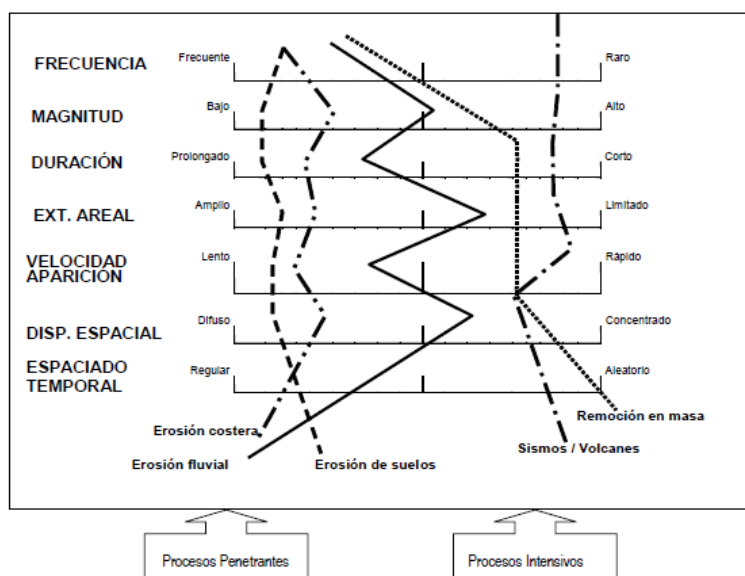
FRECUENCIA Frecuente Raro

MAGNITUD Bajo Alto

DURACIÓN Prolongado Corto

EXT. AREAL Amplio Limitado

VELOCIDAD APARICIÓN Lento Rapido

DISP. ESPACIAL Difuso Concentrado

ESPACIADO TEMPORAL Regular Aleatorio

Erosión costera

Erosión fluvial

Erosión de suelos

Remoción en masa

Sismos / Volcanes

Procesos Penetrantes

Procesos Intensivos